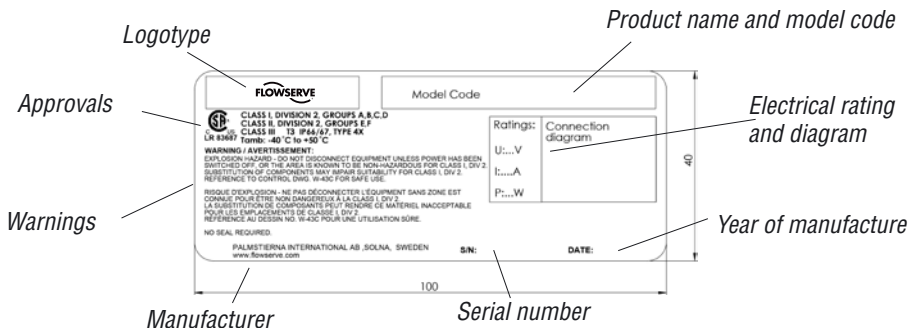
Logotype

Product name and model code

FLOWSERVE

Model Code

Approvals

CLASS I, DIVISION 2, GROUPS A,B,C,D
CLASS II, DIVISION 2, GROUPS E,F
CLASS III T3 IP66/67, TYPE 4X
Tamb: -40°C to +50°C

LR 83697

WARNING / AVERTISSEMENT:
EXPLOSION HAZARD - DO NOT DISCONNECT EQUIPMENT UNLESS POWER HAS BEEN SWITCHED OFF, OR THE AREA IS KNOWN TO BE NON-HAZARDOUS FOR CLASS I, DIV 2. SUBSTITUTION OF COMPONENTS MAY IMPAIR SUITABILITY FOR CLASS I, DIV 2. REFERENCE TO CONTROL DWG. W-43C FOR SAFE USE.

RISQUE D'EXPLOSION - NE PAS DÉCONNECTER L'ÉQUIPEMENT SANS ZONE EST CONNUE POUR ÊTRE NON DANGEREUX À LA CLASSE I, DIV 2. LA SUBSTITUTION DE COMPOSANTS PEUT RENDRE CE MATERIEL INACCEPTABLE POUR LES EMPLACEMENTS DE CLASSE I, DIV 2. RÉFÉRENCE AU DESSIN NO. W-43C POUR UNE UTILISATION SÛRE.

NO SEAL REQUIRED.

Ratings:
U:...V
I:....A
P:...W

Connection diagram

Electrical rating and diagram

40

Warnings

Year of manufacture

PALMSTIERNA INTERNATIONAL AB ,SOLNA, SWEDEN
www.flowserve.com

S/N:

DATE:

100

Manufacturer

Serial number